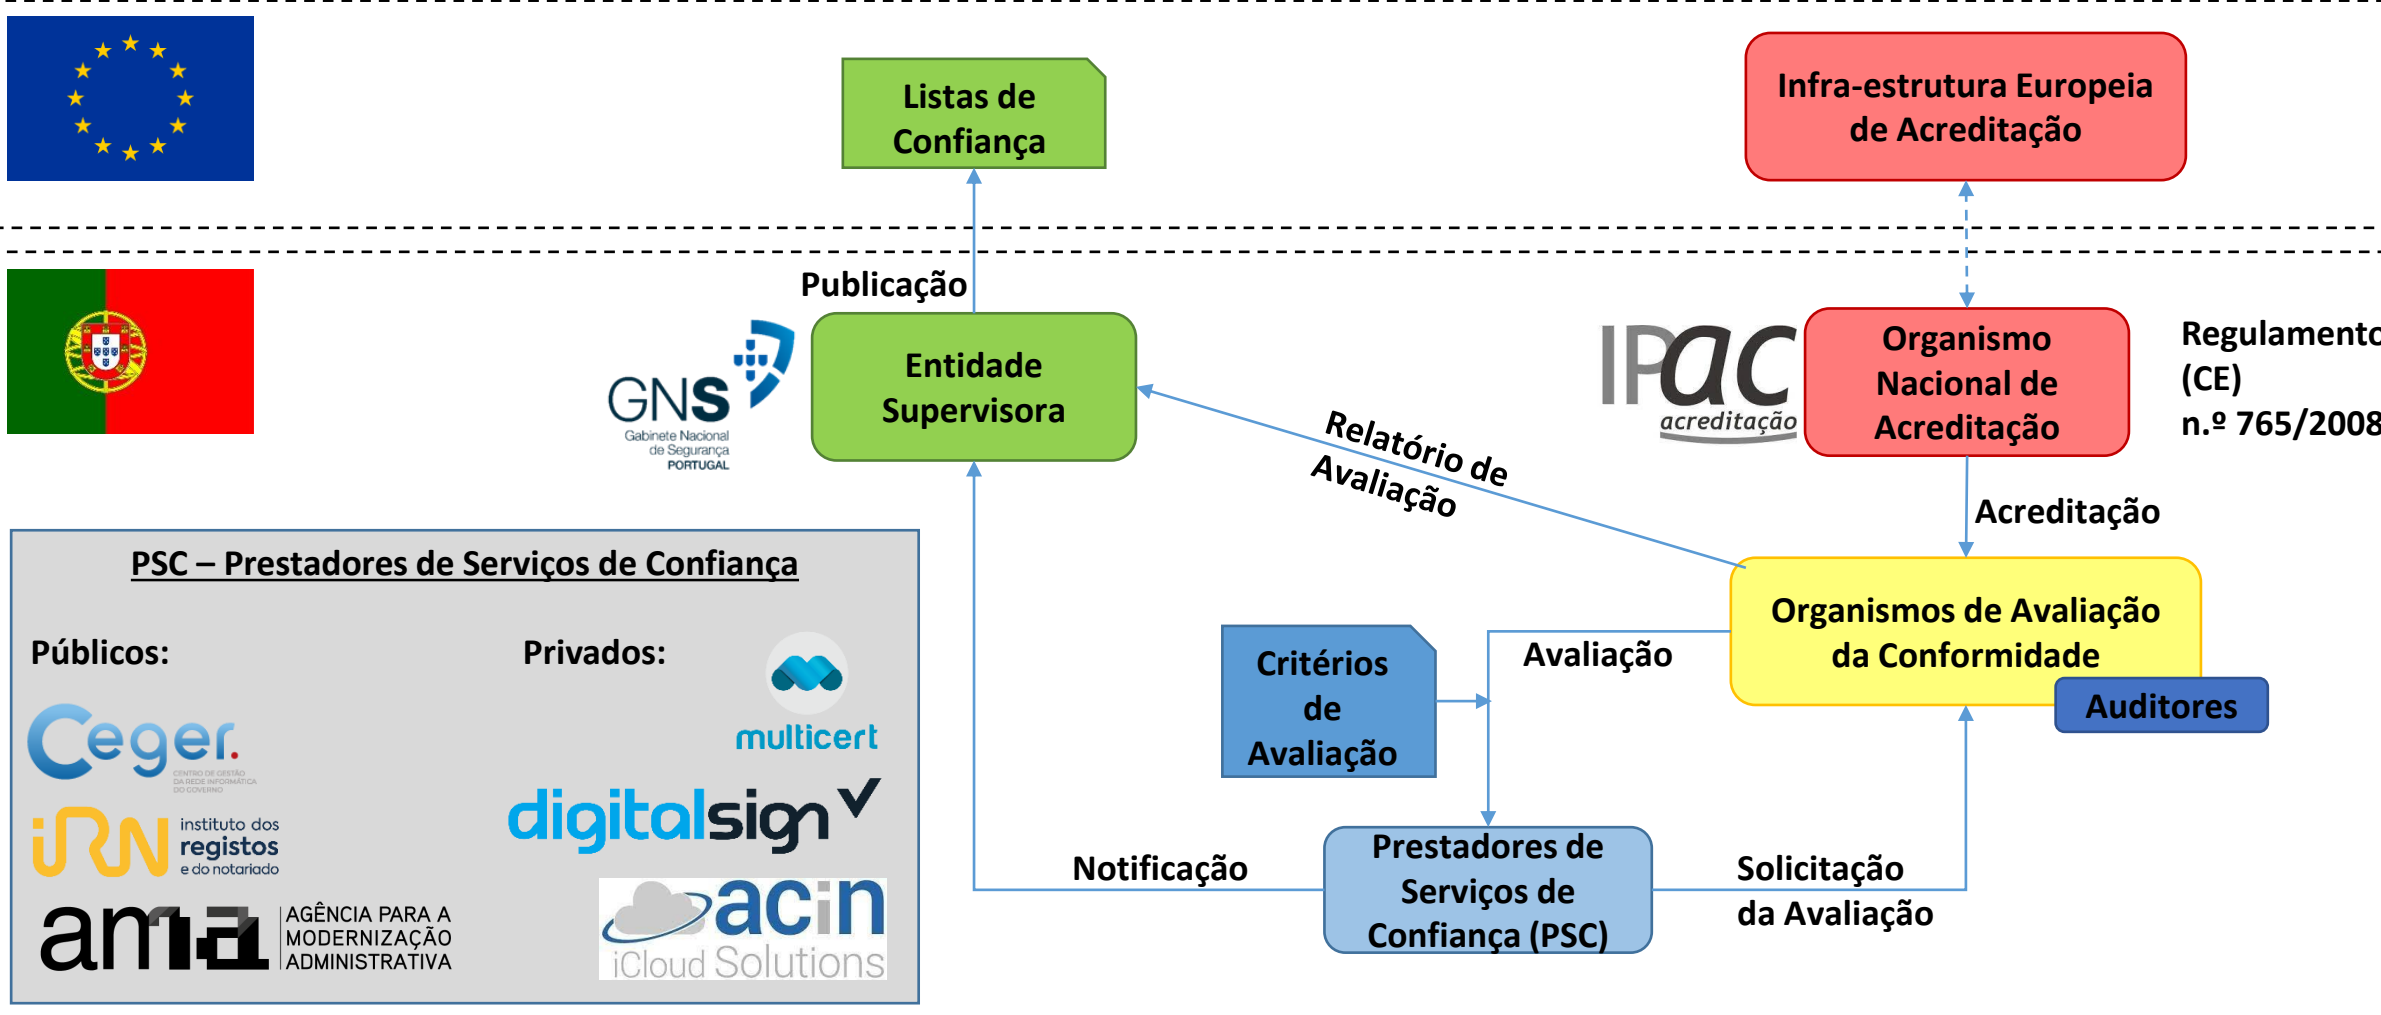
Listas de Confiança

Infra-estrutura Europeia de Acreditação

Publicação

GNS
Gabinete Nacional de Segurança
PORTUGAL

Entidade Supervisora

IPAC
acreditação

Organismo Nacional de Acreditação

Regulamento (CE) n.º 765/2008

Relatório de Avaliação

Acreditação

PSC – Prestadores de Serviços de Confiança

Públicos:

Privados:

Ceger
CENTRO DE GESTÃO DA REDE INFORMÁTICA DO GOVERNO

multicert

iRN instituto dos registos e do notariado

digitalsign

ama AGÊNCIA PARA A MODERNIZAÇÃO ADMINISTRATIVA

acin iCloud Solutions

Organismos de Avaliação da Conformidade

Auditores

Critérios de Avaliação

Avaliação

Notificação

Prestadores de Serviços de Confiança (PSC)

Solicitação da Avaliação